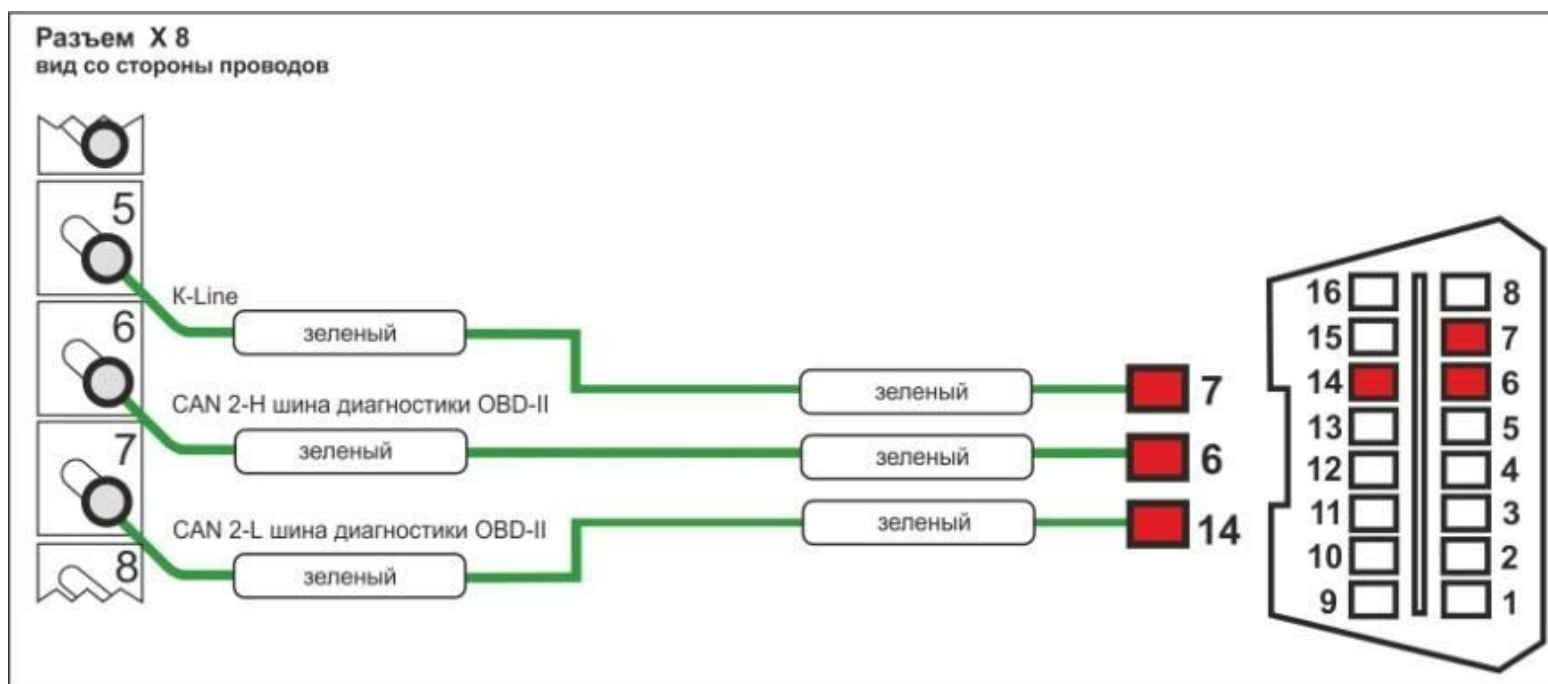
Разъем X 8
вид со стороны проводов

5
6
7
8

K-Line
зеленый
зеленый
7

CAN 2-H шина диагностики OBD-II
зеленый
зеленый
6

CAN 2-L шина диагностики OBD-II
зеленый
зеленый
14

16 8
15 7
14 6
13 5
12 4
11 3
10 2
9 1